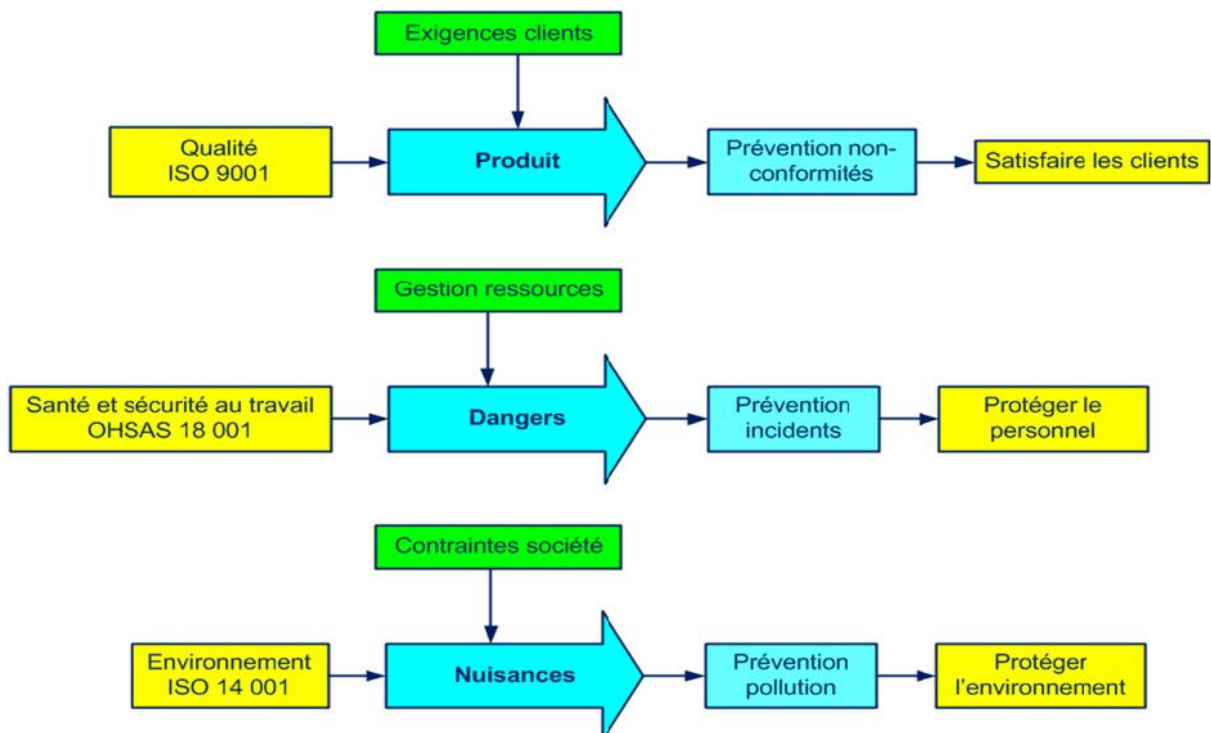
Exigences clients

Qualité
ISO 9001

Produit

Prévention non-conformités

Satisfaire les clients

Gestion ressources

Santé et sécurité au travail
OHSAS 18 001

Dangers

Prévention incidents

Protéger le personnel

Contraintes société

Environnement
ISO 14 001

Nuisances

Prévention pollution

Protéger l'environnement